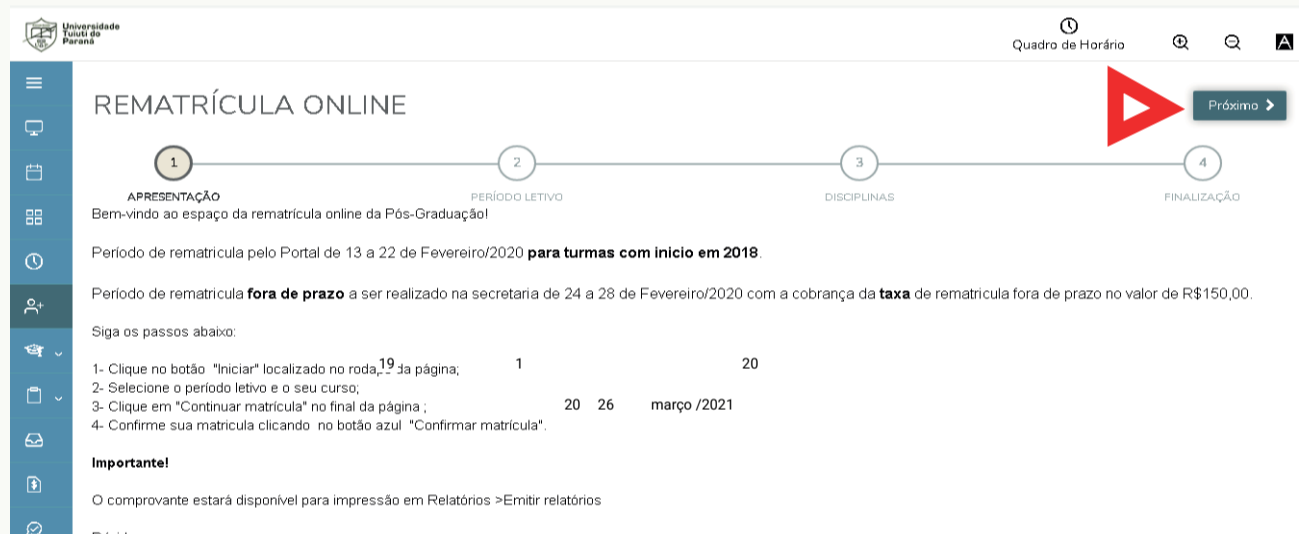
Universidade Tuiuti do Paraná

Quadro de Horário

REMATRÍCULA ONLINE

Próximo >

1 APRESENTAÇÃO
2 PERÍODO LETIVO
3 DISCIPLINAS
4 FINALIZAÇÃO

Bem-vindo ao espaço da rematrícula online da Pós-Graduação!

Período de rematricula pelo Portal de 13 a 22 de Fevereiro/2020 **para turmas com inicio em 2018**.

Período de rematricula **fora de prazo** a ser realizado na secretaria de 24 a 28 de Fevereiro/2020 com a cobrança da **taxa** de rematricula fora de prazo no valor de R$150,00.

Siga os passos abaixo:

1- Clique no botão "Iniciar" localizado no roda19é da página; 1 20
2- Selecione o período letivo e o seu curso;
3- Clique em "Continuar matrícula" no final da página ; 20 26 março /2021
4- Confirme sua matricula clicando no botão azul "Confirmar matrícula".

**Importante!**

O comprovante estará disponível para impressão em Relatórios >Emitir relatórios

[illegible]